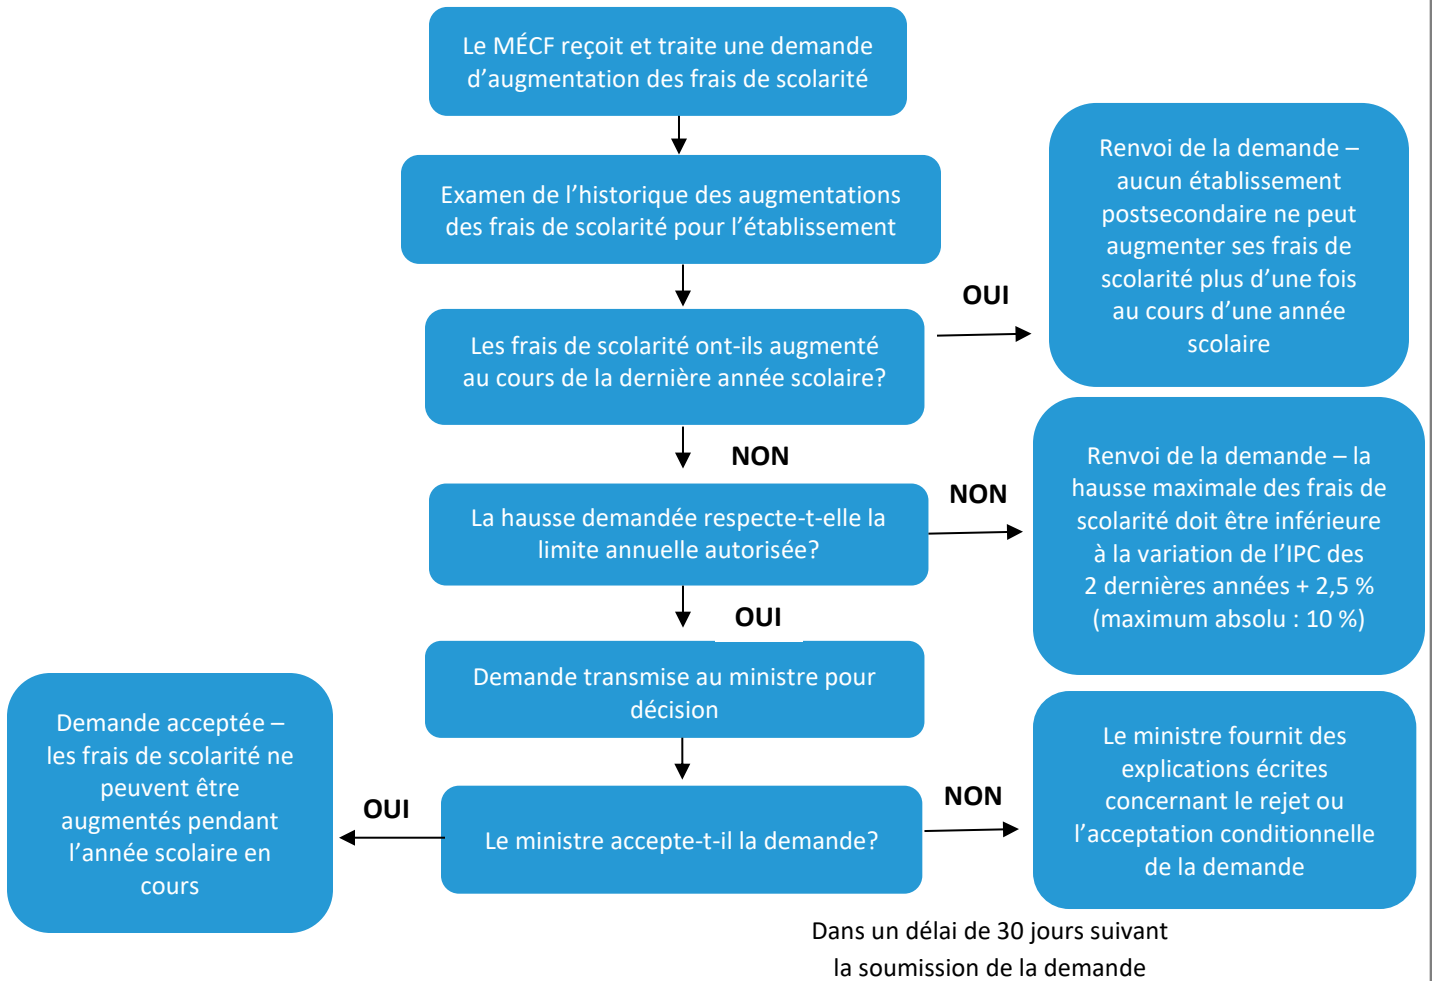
Le MÉCF reçoit et traite une demande d’augmentation des frais de scolarité

Examen de l’historique des augmentations des frais de scolarité pour l’établissement

Les frais de scolarité ont-ils augmenté au cours de la dernière année scolaire?

OUI

Renvoi de la demande – aucun établissement postsecondaire ne peut augmenter ses frais de scolarité plus d’une fois au cours d’une année scolaire

NON

La hausse demandée respecte-t-elle la limite annuelle autorisée?

NON

Renvoi de la demande – la hausse maximale des frais de scolarité doit être inférieure à la variation de l’IPC des 2 dernières années + 2,5 % (maximum absolu : 10 %)

OUI

Demande transmise au ministre pour décision

Le ministre accepte-t-il la demande?

OUI

Demande acceptée – les frais de scolarité ne peuvent être augmentés pendant l’année scolaire en cours

NON

Le ministre fournit des explications écrites concernant le rejet ou l’acceptation conditionnelle de la demande

Dans un délai de 30 jours suivant la soumission de la demande